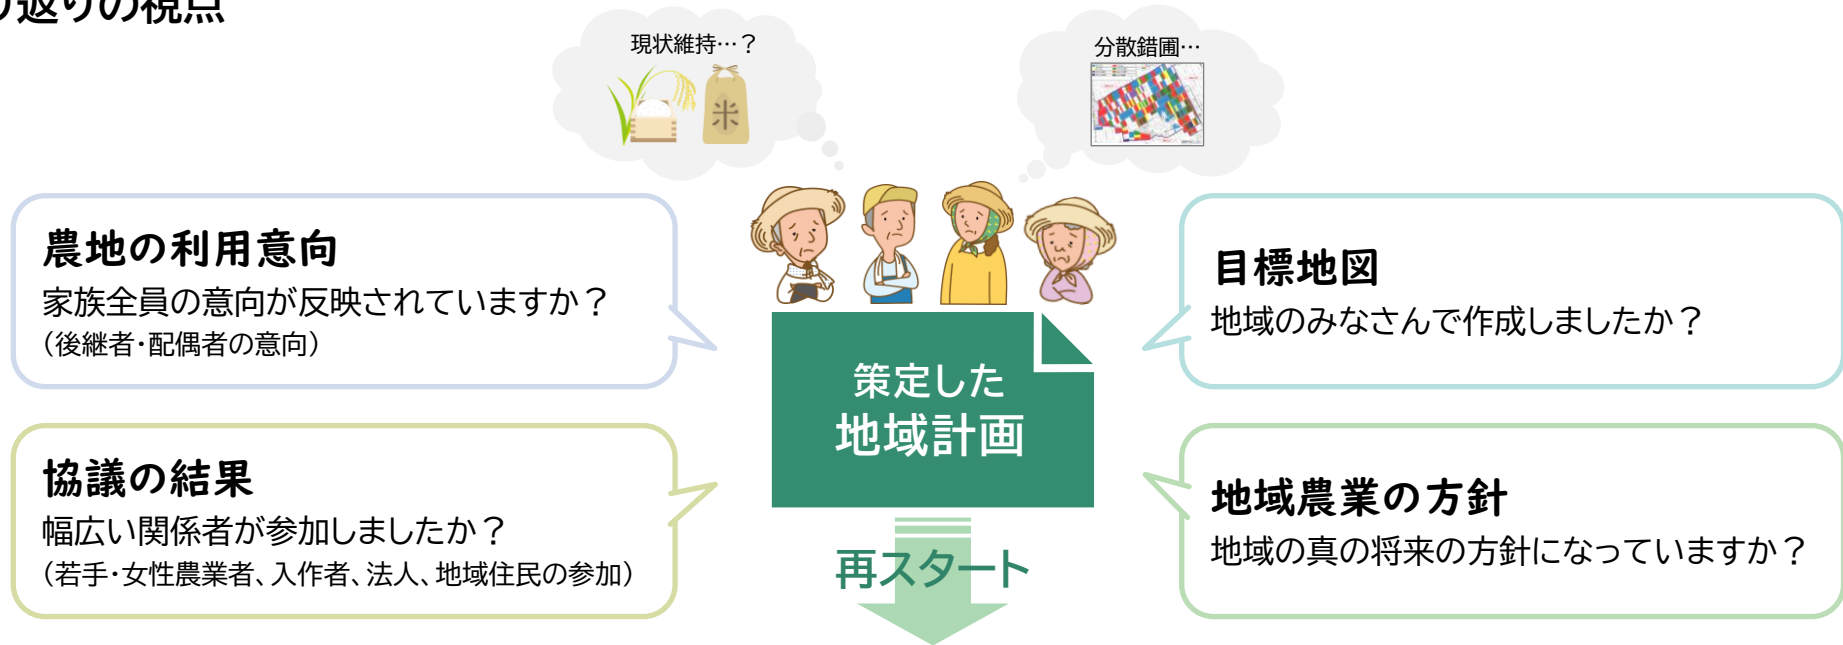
り返りの視点

現状維持…？

米

分散錯圃…

農地の利用意向
家族全員の意向が反映されていますか？
（後継者・配偶者の意向）

目標地図
地域のみなさんで作成しましたか？

策定した
地域計画

協議の結果
幅広い関係者が参加しましたか？
（若手・女性農業者、入作者、法人、地域住民の参加）

地域農業の方針
地域の真の将来の方針になっていますか？

再スタート